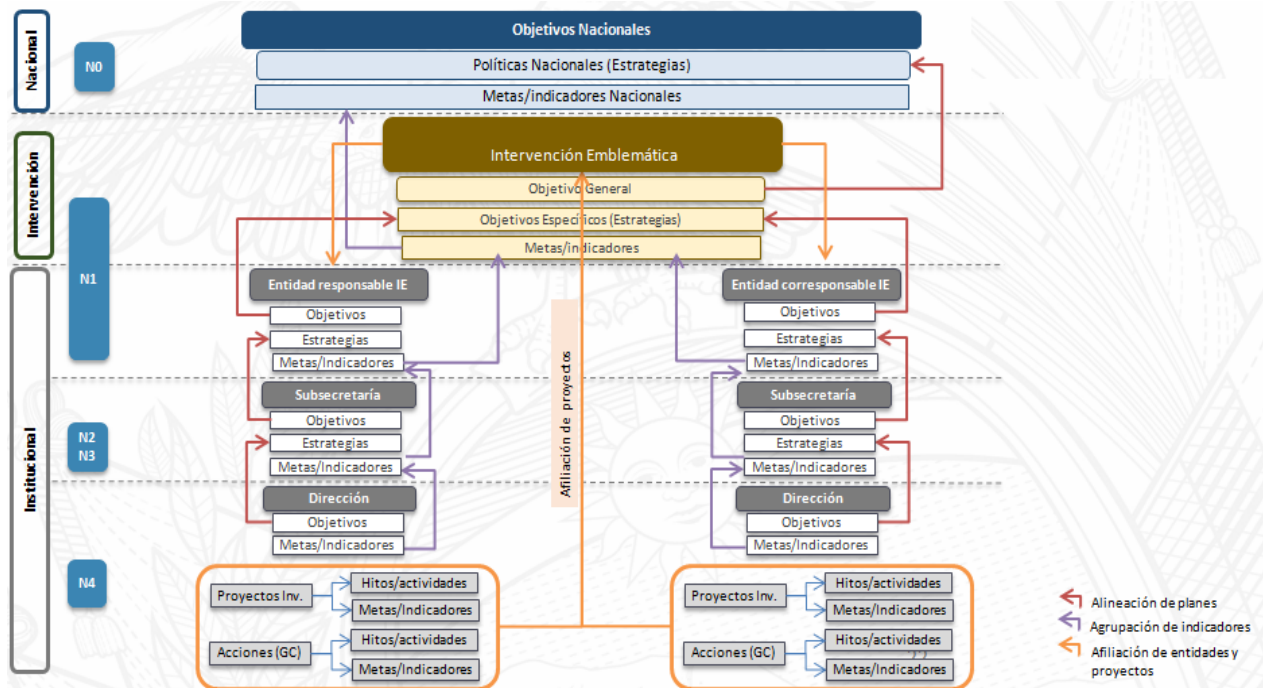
Nacional

N0

Objetivos Nacionales

Políticas Nacionales (Estrategias)

Metas/indicadores Nacionales

Intervención

Intervención Emblemática

Objetivo General

Objetivos Específicos (Estrategias)

Metas/indicadores

N1

Institucional

Entidad responsable IE

Objetivos

Estrategias

Metas/Indicadores

Entidad corresponsable IE

Objetivos

Estrategias

Metas/Indicadores

Afiliación de proyectos

N2
N3

Subsecretaría

Objetivos

Estrategias

Metas/Indicadores

Subsecretaría

Objetivos

Estrategias

Metas/Indicadores

Dirección

Objetivos

Metas/Indicadores

Dirección

Objetivos

Metas/Indicadores

N4

Proyectos Inv.

Hitos/actividades

Metas/Indicadores

Acciones (GC)

Hitos/actividades

Metas/Indicadores

Proyectos Inv.

Hitos/actividades

Metas/Indicadores

Acciones (GC)

Hitos/actividades

Metas/Indicadores

Alineación de planes

Agrupación de indicadores

Afiliación de entidades y proyectos